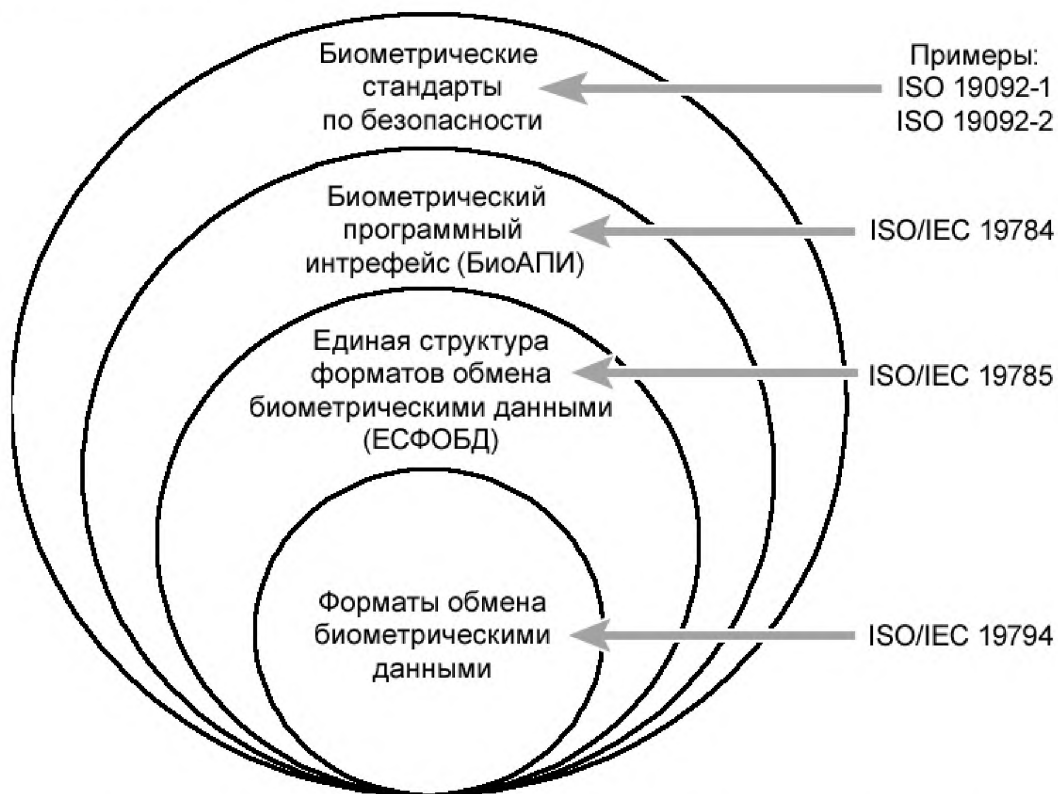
Биометрические стандарты по безопасности

Примеры:
ISO 19092-1
ISO 19092-2

Биометрический программный интрефейс (БиоАПИ)

ISO/IEC 19784

Единая структура форматов обмена биометрическими данными (ЕСФОБД)

ISO/IEC 19785

Форматы обмена биометрическими данными

ISO/IEC 19794